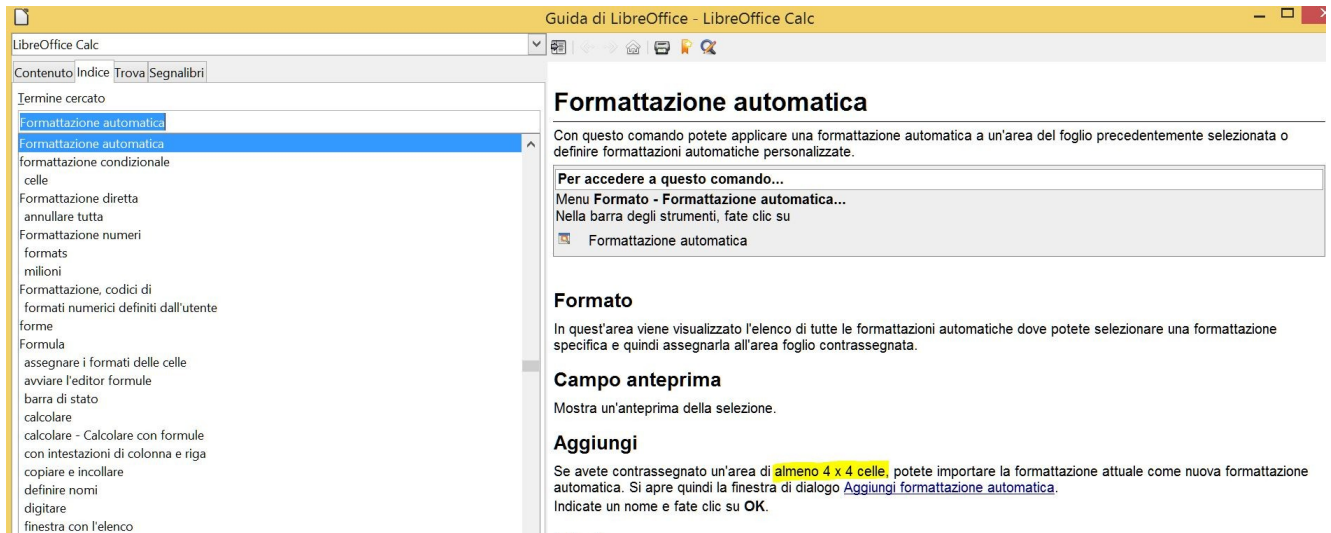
Guida di LibreOffice - LibreOffice Calc

LibreOffice Calc

Contenuto Indice Trova Segnalibri

Termine cercato

Formattazione automatica

Formattazione automatica
formattazione condizionale
celle
Formattazione diretta
annullare tutta
Formattazione numeri
formats
milioni
Formattazione, codici di
formati numerici definiti dall'utente
forme
Formula
assegnare i formati delle celle
avviare l'editor formule
barra di stato
calcolare
calcolare - Calcolare con formule
con intestazioni di colonna e riga
copiare e incollare
definire nomi
digitare
finestra con l'elenco

# Formattazione automatica

Con questo comando potete applicare una formattazione automatica a un'area del foglio precedentemente selezionata o definire formattazioni automatiche personalizzate.

**Per accedere a questo comando...**

Menu **Formato - Formattazione automatica...**
Nella barra degli strumenti, fate clic su

Formattazione automatica

## Formato

In quest'area viene visualizzato l'elenco di tutte le formattazioni automatiche dove potete selezionare una formattazione specifica e quindi assegnarla all'area foglio contrassegnata.

## Campo anteprima

Mostra un'anteprima della selezione.

## Aggiungi

Se avete contrassegnato un'area di almeno 4 x 4 celle, potete importare la formattazione attuale come nuova formattazione automatica. Si apre quindi la finestra di dialogo Aggiungi formattazione automatica.
Indicate un nome e fate clic su **OK**.